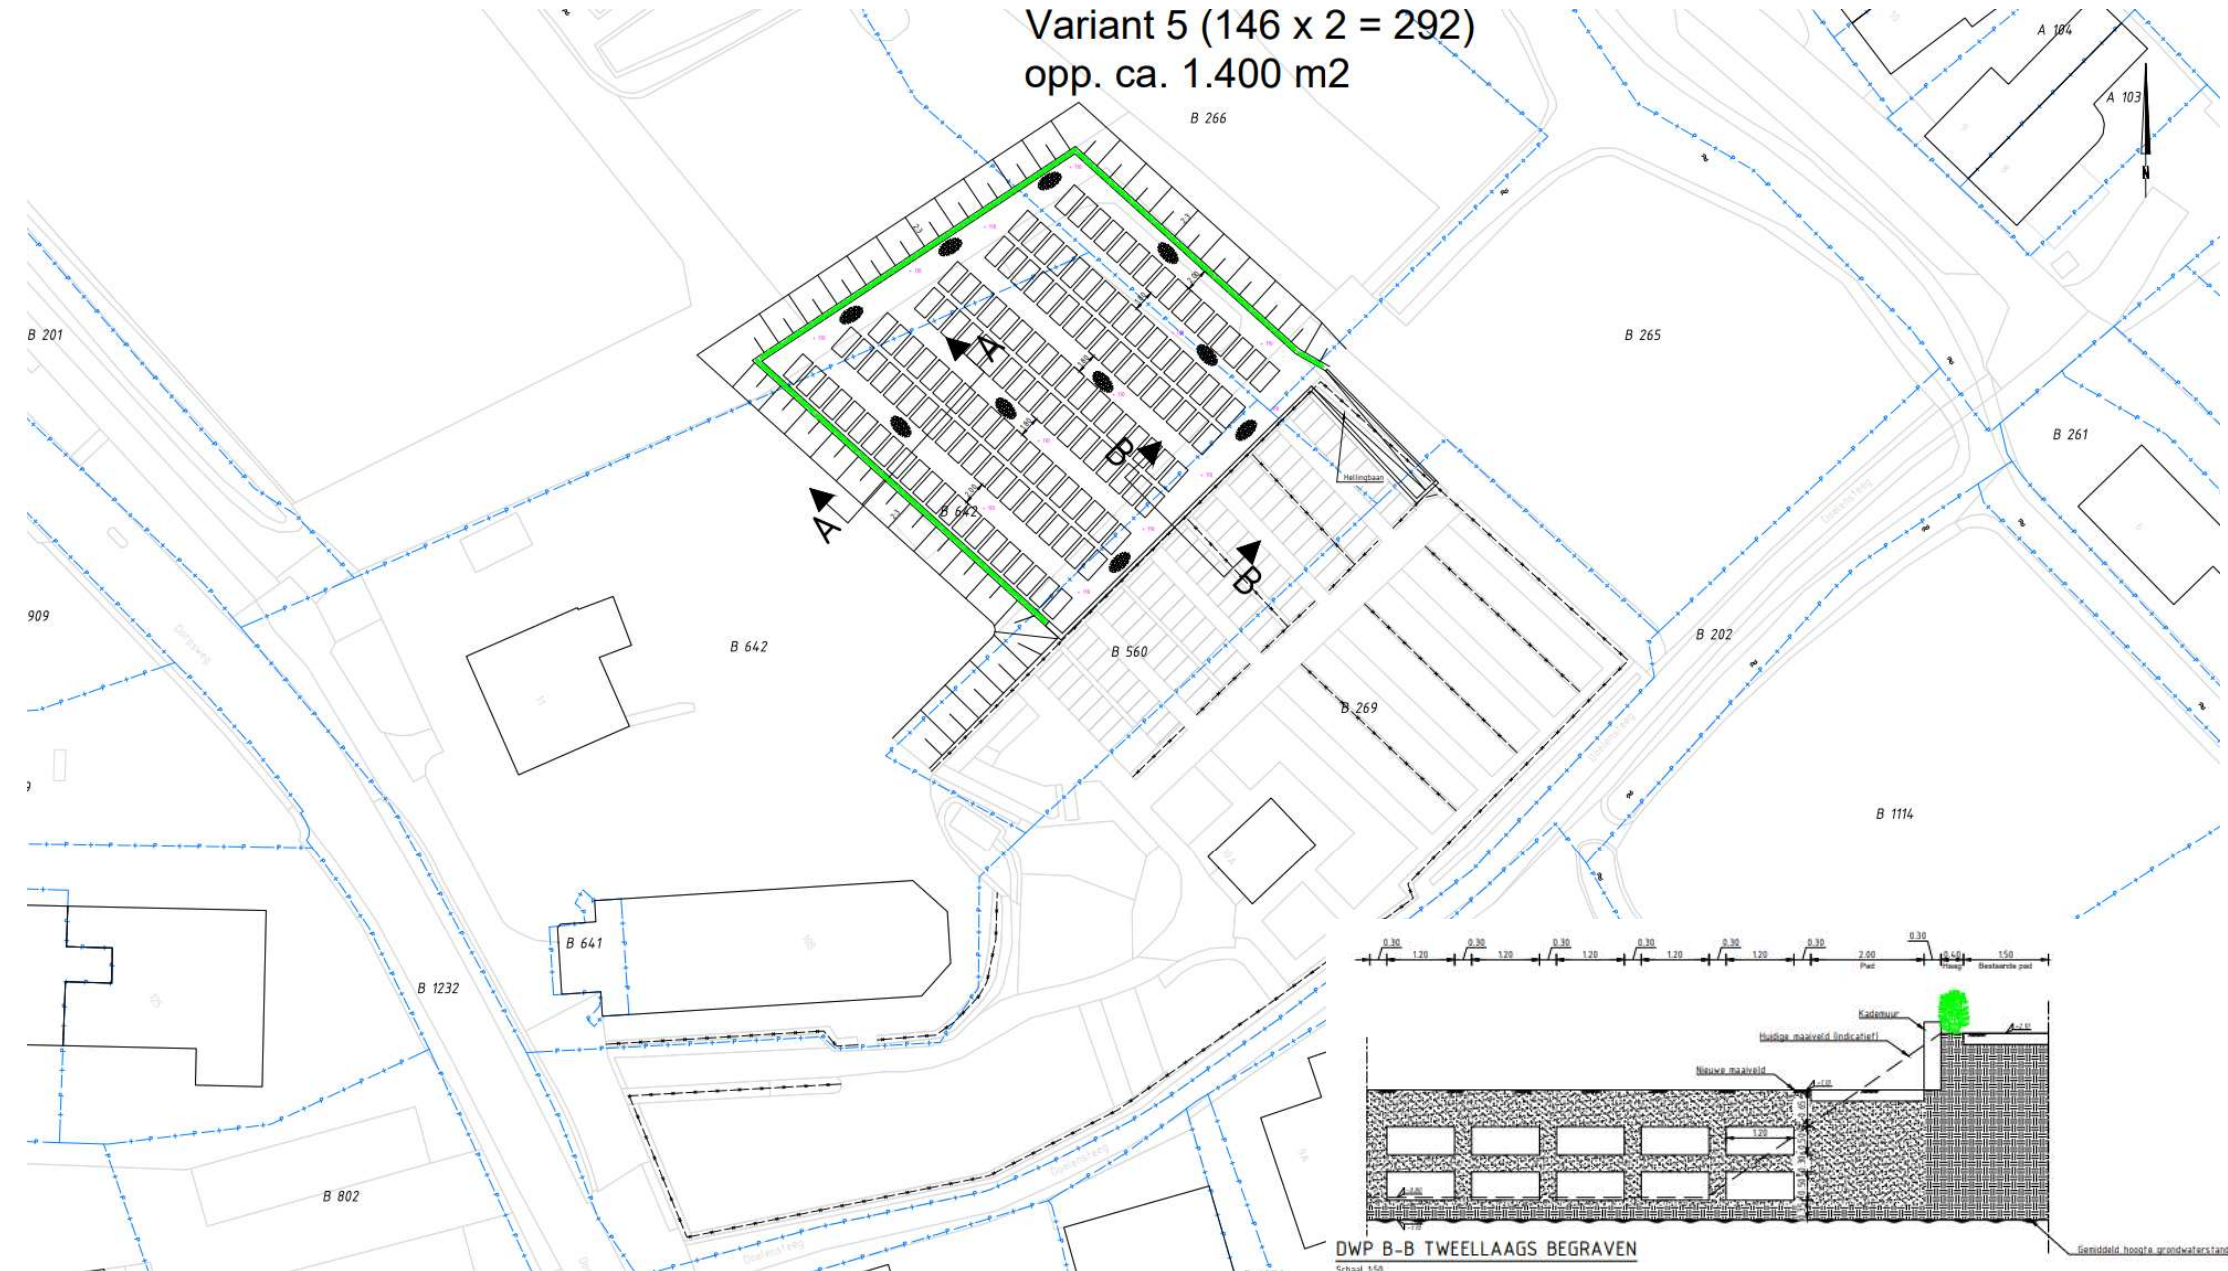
Variant 5 (146 x 2 = 292)
opp. ca. 1.400 m2

B 266

A 104

A 103

N

B 201

B 265

A

B

Hellingbaan

B 261

A

B 642

B

909

B 642

B 560

B 202

B 269

B 1114

B 641

B 1232

B 802

0.30 1.20 0.30 1.20 0.30 1.20 0.30 1.20 0.30 1.20 0.30 2.00 Pad 0.30 0.40 Haag 1.50 Bestaande pad

Kademuur

Huidige maaiveld (indicatief)

Nieuwe maaiveld

1.20

Gemiddeld hoogte grondwaterstand

DWP B-B TWEELAAGS BEGRAVEN

Schaal 1:50